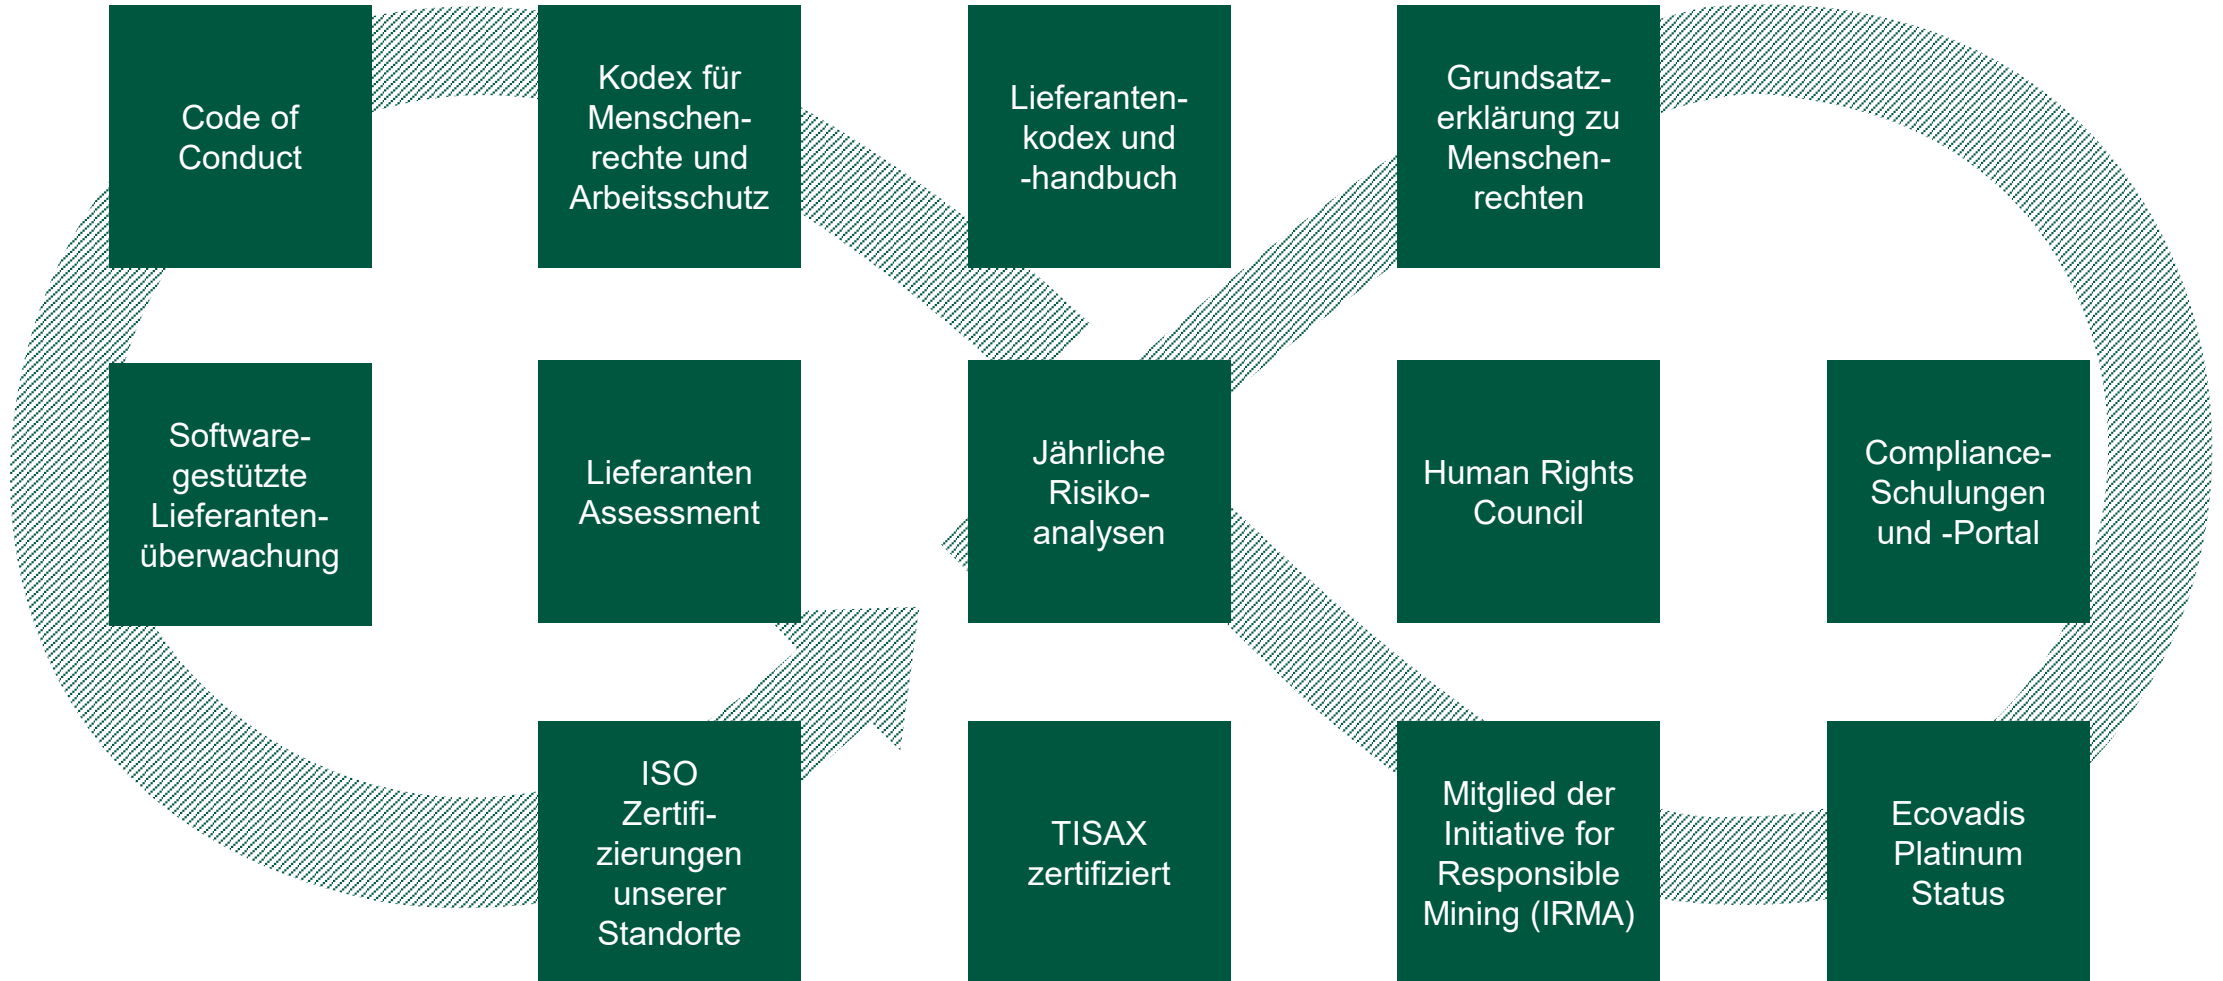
Code of Conduct

Kodex für Menschenrechte und Arbeitsschutz

Lieferantenkodex und -handbuch

Grundsatzerklärung zu Menschenrechten

Softwaregestützte Lieferantenüberwachung

Lieferanten Assessment

Jährliche Risikoanalysen

Human Rights Council

Compliance-Schulungen und -Portal

ISO Zertifizierungen unserer Standorte

TISAX zertifiziert

Mitglied der Initiative for Responsible Mining (IRMA)

Ecovadis Platinum Status